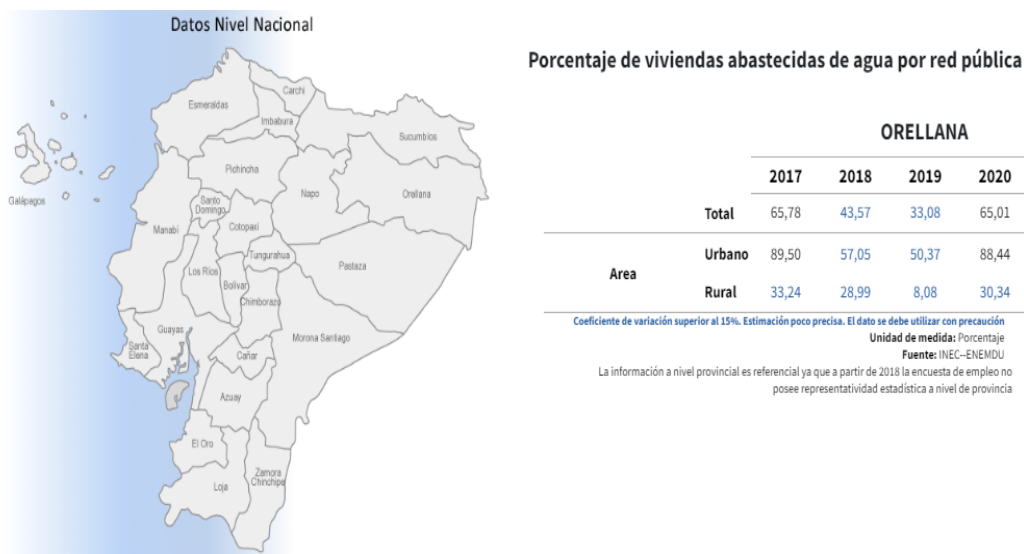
Datos Nivel Nacional

Galápagos
Esmeraldas
Carchi
Imbabura
Sucumbíos
Pichincha
Santo Domingo
Napo
Orellana
Manabí
Cotopaxi
Tungurahua
Los Ríos
Bolívar
Pastaza
Chimborazo
Guayas
Santa Elena
Morona Santiago
Cañar
Azuay
El Oro
Loja
Zamora Chinchipe

Porcentaje de viviendas abastecidas de agua por red pública

ORELLANA

| | | 2017 | 2018 | 2019 | 2020 |
|---|---|---|---|---|---|
| | Total | 65,78 | 43,57 | 33,08 | 65,01 |
| Area | Urbano | 89,50 | 57,05 | 50,37 | 88,44 |
| | Rural | 33,24 | 28,99 | 8,08 | 30,34 |

Coeficiente de variación superior al 15%. Estimación poco precisa. El dato se debe utilizar con precaución

Unidad de medida: Porcentaje

Fuente: INEC--ENEMDU

La información a nivel provincial es referencial ya que a partir de 2018 la encuesta de empleo no posee representatividad estadística a nivel de provincia